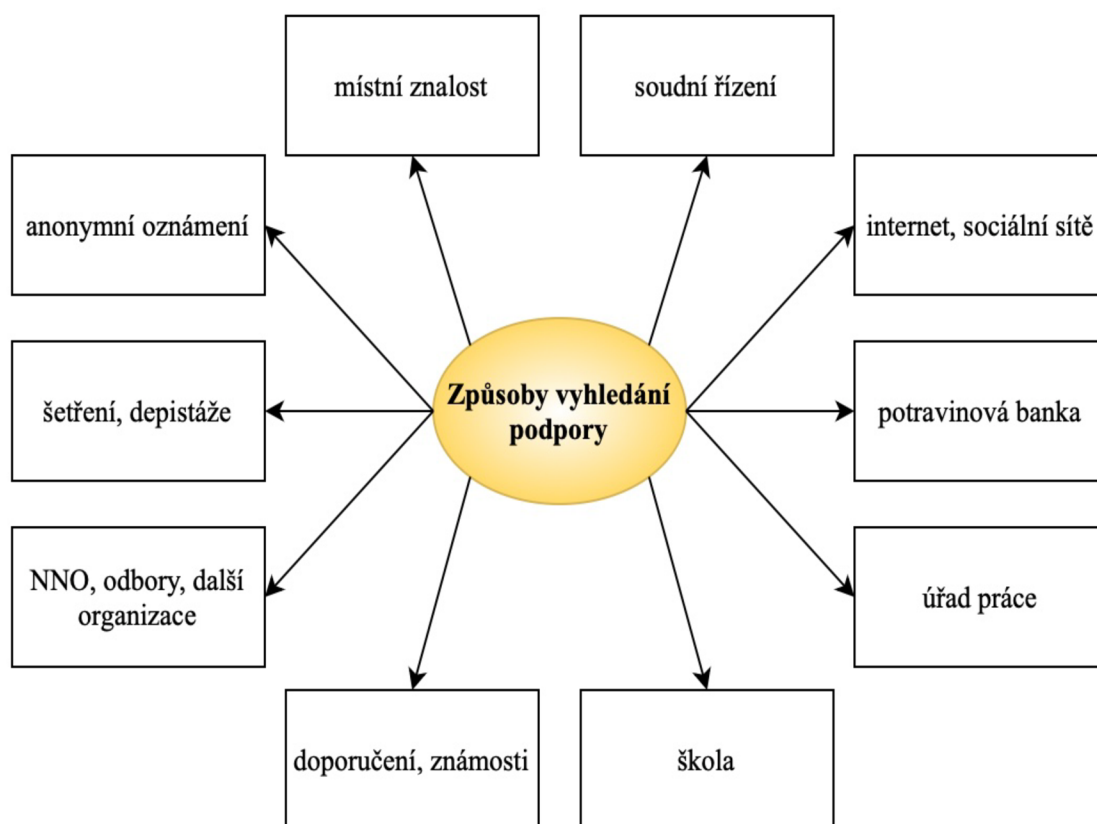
místní znalost

soudní řízení

anonymní oznámení

internet, sociální sítě

šetření, depistáže

Způsoby vyhledání podpory

potravinová banka

NNO, odbory, další organizace

úřad práce

doporučení, známosti

škola